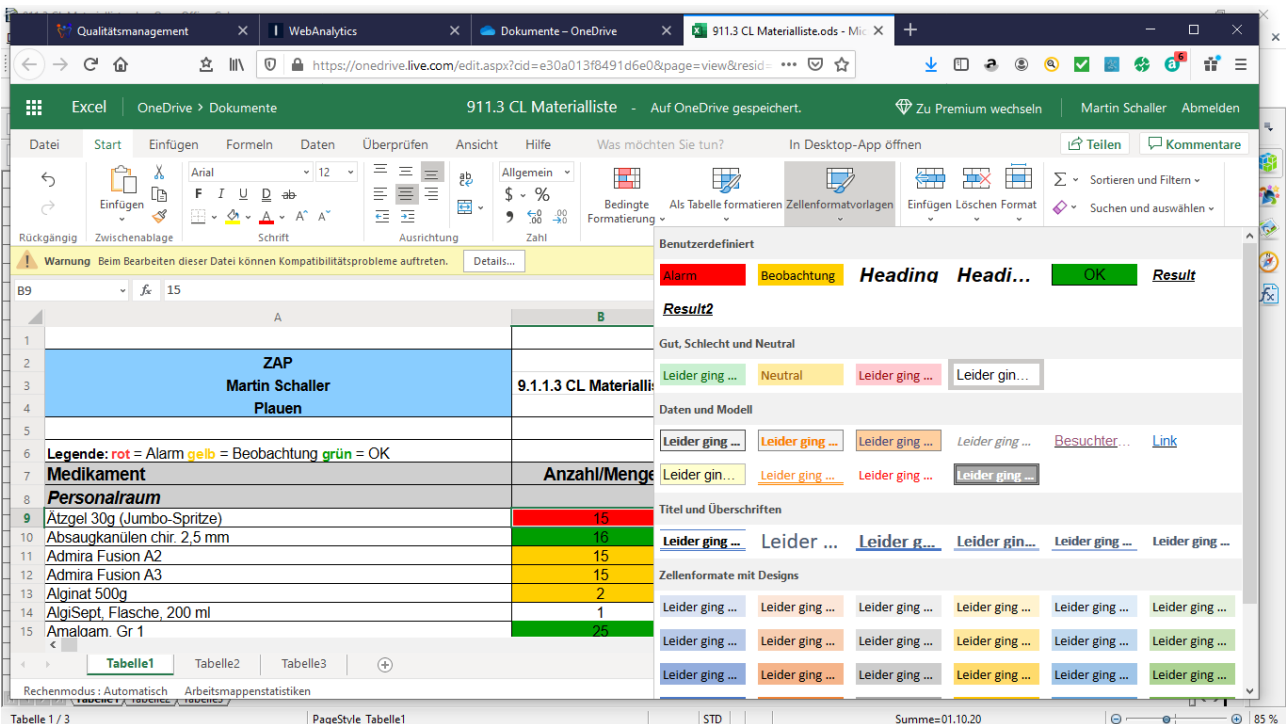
Qualitätsmanagement
WebAnalytics
Dokumente – OneDrive
911.3 CL Materialliste.ods - Mic

https://onedrive.live.com/edit.aspx?cid=e30a013f8491d6e0&page=view&resid=

Excel OneDrive > Dokumente 911.3 CL Materialliste - Auf OneDrive gespeichert. Zu Premium wechseln Martin Schaller Abmelden

Datei Start Einfügen Formeln Daten Überprüfen Ansicht Hilfe Was möchten Sie tun? In Desktop-App öffnen Teilen Kommentare

Rückgängig
Einfügen
Zwischenablage
Arial 12
F I U D ab
Schrift
Ausrichtung
Allgemein
$ %
Zahl
Bedingte Formatierung
Als Tabelle formatieren
Zellenformatvorlagen
Einfügen Löschen Format
Sortieren und Filtern
Suchen und auswählen

Warnung Beim Bearbeiten dieser Datei können Kompatibilitätsprobleme auftreten. Details...

B9 fx 15

Benutzerdefiniert
Alarm Beobachtung Heading Headi... OK Result
Result2
Gut, Schlecht und Neutral
Leider ging ... Neutral Leider ging ... Leider gin...
Daten und Modell
Leider ging ... Leider ging ... Leider ging ... Leider ging ... Besuchter... Link
Leider gin... Leider ging ... Leider ging ... Leider ging ...
Titel und Überschriften
Leider ging ... Leider ... Leider g... Leider gin... Leider ging ... Leider ging ...
Zellenformate mit Designs
Leider ging ... Leider ging ... Leider ging ... Leider ging ... Leider ging ... Leider ging ...
Leider ging ... Leider ging ... Leider ging ... Leider ging ... Leider ging ... Leider ging ...
Leider ging ... Leider ging ... Leider ging ... Leider ging ... Leider ging ... Leider ging ...

| | A | B |
|---|---|---|
| 1 | | |
| 2 | ZAP | |
| 3 | Martin Schaller | 9.1.1.3 CL Materiallis |
| 4 | Plauen | |
| 5 | | |
| 6 | Legende: rot = Alarm gelb = Beobachtung grün = OK | |
| 7 | Medikament | Anzahl/Menge |
| 8 | Personalraum | |
| 9 | Ätzgel 30g (Jumbo-Spritze) | 15 |
| 10 | Absaugkanülen chir. 2,5 mm | 16 |
| 11 | Admira Fusion A2 | 15 |
| 12 | Admira Fusion A3 | 15 |
| 13 | Alginat 500g | 2 |
| 14 | AlgiSept, Flasche, 200 ml | 1 |
| 15 | Amalgam. Gr 1 | 25 |

Tabelle1 Tabelle2 Tabelle3
Rechenmodus : Automatisch Arbeitsmappenstatistiken
Tabelle 1 / 3 PageStyle_Tabelle1 STD Summe=01.10.20 85 %